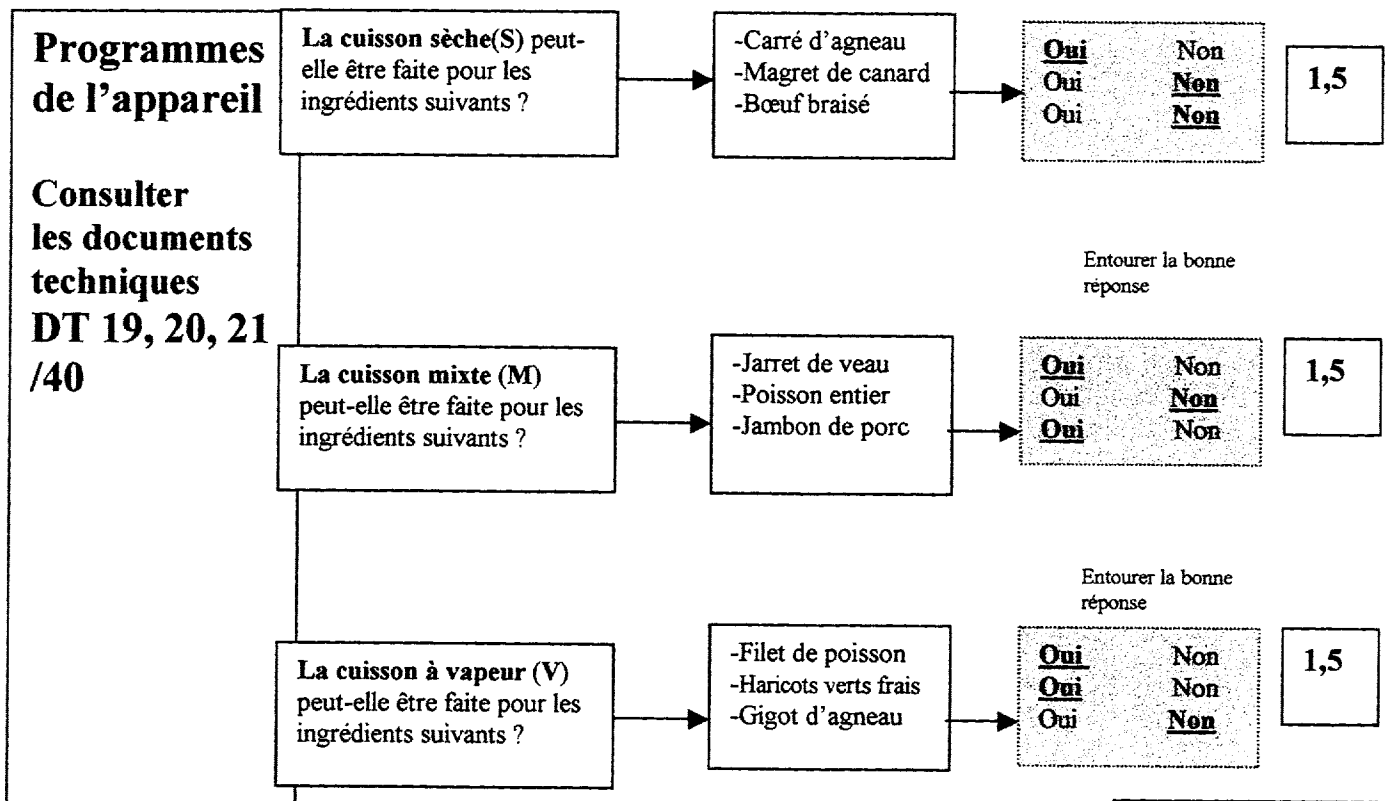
Programmes de l'appareil

Consulter les documents techniques DT 19, 20, 21 /40

La cuisson sèche(S) peut-elle être faite pour les ingrédients suivants ?

-Carré d'agneau
-Magret de canard
-Bœuf braisé

Oui Non
Oui Non
Oui Non

1,5

Entourer la bonne réponse

La cuisson mixte (M) peut-elle être faite pour les ingrédients suivants ?

-Jarret de veau
-Poisson entier
-Jambon de porc

Oui Non
Oui Non
Oui Non

1,5

Entourer la bonne réponse

La cuisson à vapeur (V) peut-elle être faite pour les ingrédients suivants ?

-Filet de poisson
-Haricots verts frais
-Gigot d'agneau

Oui Non
Oui Non
Oui Non

1,5